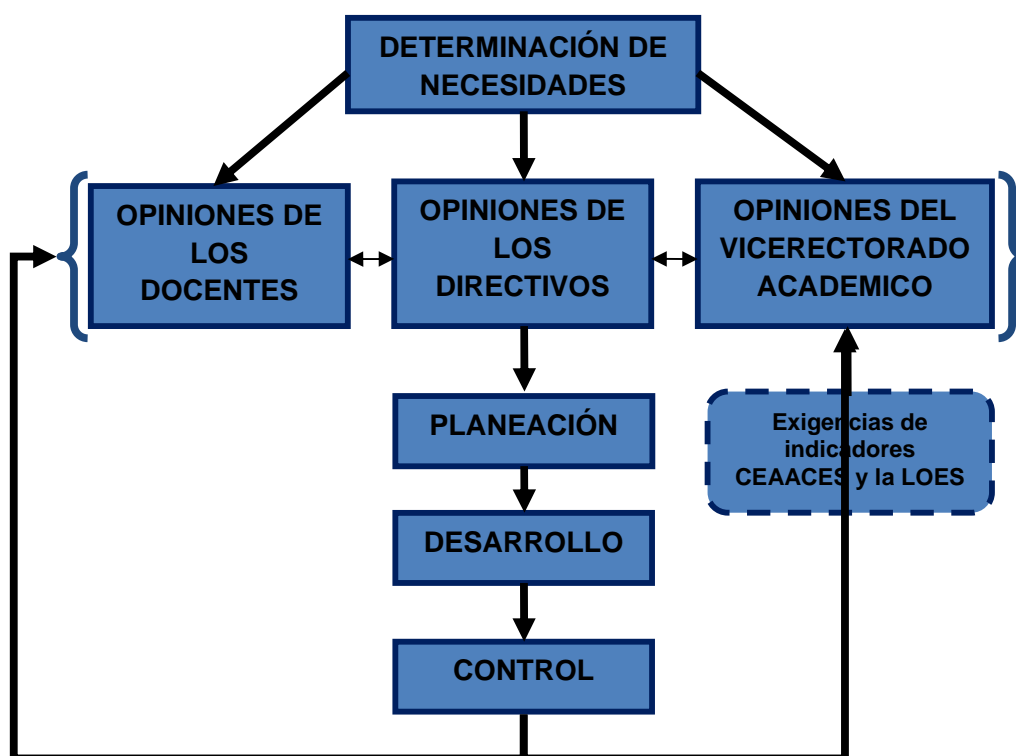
DETERMINACIÓN DE NECESIDADES

OPINIONES DE LOS DOCENTES

OPINIONES DE LOS DIRECTIVOS

OPINIONES DEL VICERECTORADO ACADEMICO

PLANEACIÓN

Exigencias de indicadores CEAACES y la LOES

DESARROLLO

CONTROL